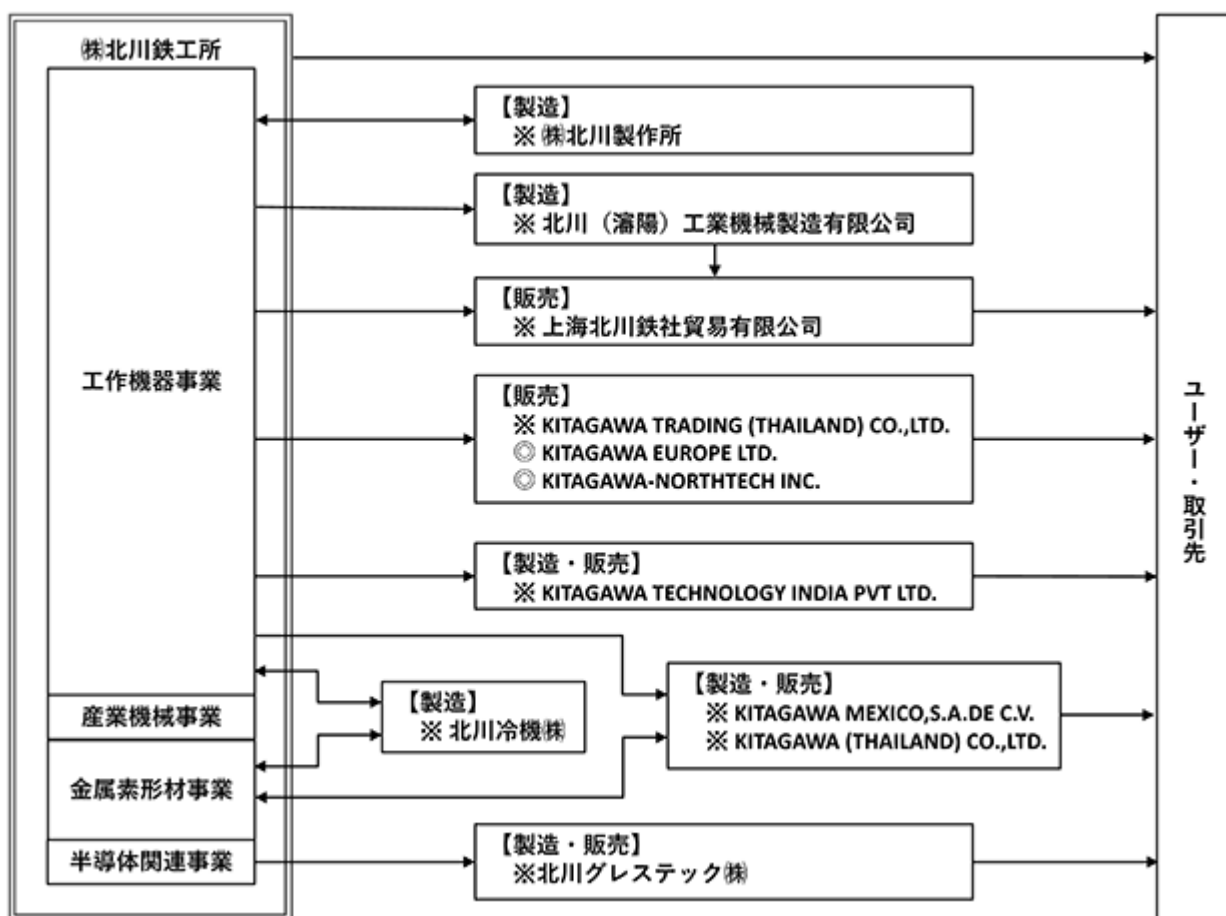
㈱北川鉄工所

工作機器事業

産業機械事業

金属素形材事業

半導体関連事業

【製造】
※ ㈱北川製作所

【製造】
※ 北川（瀋陽）工業機械製造有限公司

【販売】
※ 上海北川鉄社貿易有限公司

【販売】
※ KITAGAWA TRADING (THAILAND) CO.,LTD.
◎ KITAGAWA EUROPE LTD.
◎ KITAGAWA-NORTHTECH INC.

【製造・販売】
※ KITAGAWA TECHNOLOGY INDIA PVT LTD.

【製造】
※ 北川冷機㈱

【製造・販売】
※ KITAGAWA MEXICO,S.A.DE C.V.
※ KITAGAWA (THAILAND) CO.,LTD.

【製造・販売】
※北川グレステック㈱

ユーザー・取引先